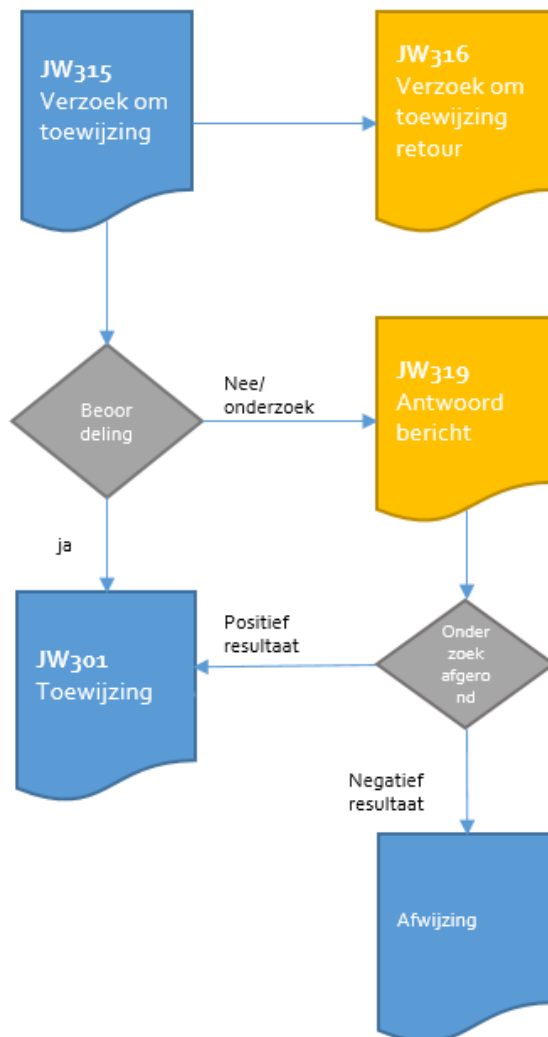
JW315
Verzoek om toewijzing

JW316
Verzoek om toewijzing retour

Beoor deling

Nee/ onderzoek

JW319
Antwoord bericht

ja

JW301
Toewijzing

Positief resultaat

Onder zoek afgero nd

Negatief resultaat

Afwijzing